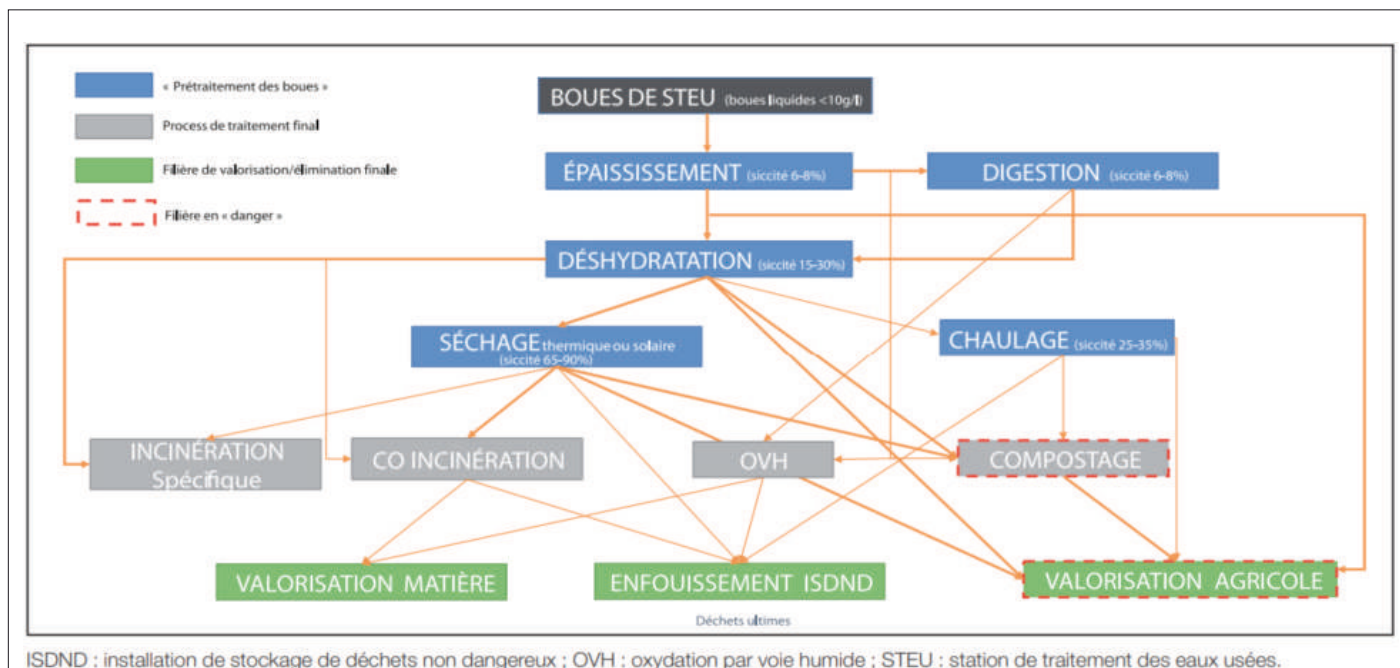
« Prétraitement des boues »

Process de traitement final

Filière de valorisation/élimination finale

Filière en « danger »

BOUES DE STEU (boues liquides <10g/l)

ÉPAISSISSEMENT (siccité 6-8%)

DIGESTION (siccité 6-8%)

DÉSHYDRATATION (siccité 15-30%)

SÉCHAGE thermique ou solaire (siccité 65-90%)

CHAULAGE (siccité 25-35%)

INCINÉRATION Spécifique

CO INCINÉRATION

OVH

COMPOSTAGE

VALORISATION MATIÈRE

ENFOUISSEMENT ISDND

VALORISATION AGRICOLE

Déchets ultimes

ISDND : installation de stockage de déchets non dangereux ; OVH : oxydation par voie humide ; STEU : station de traitement des eaux usées.